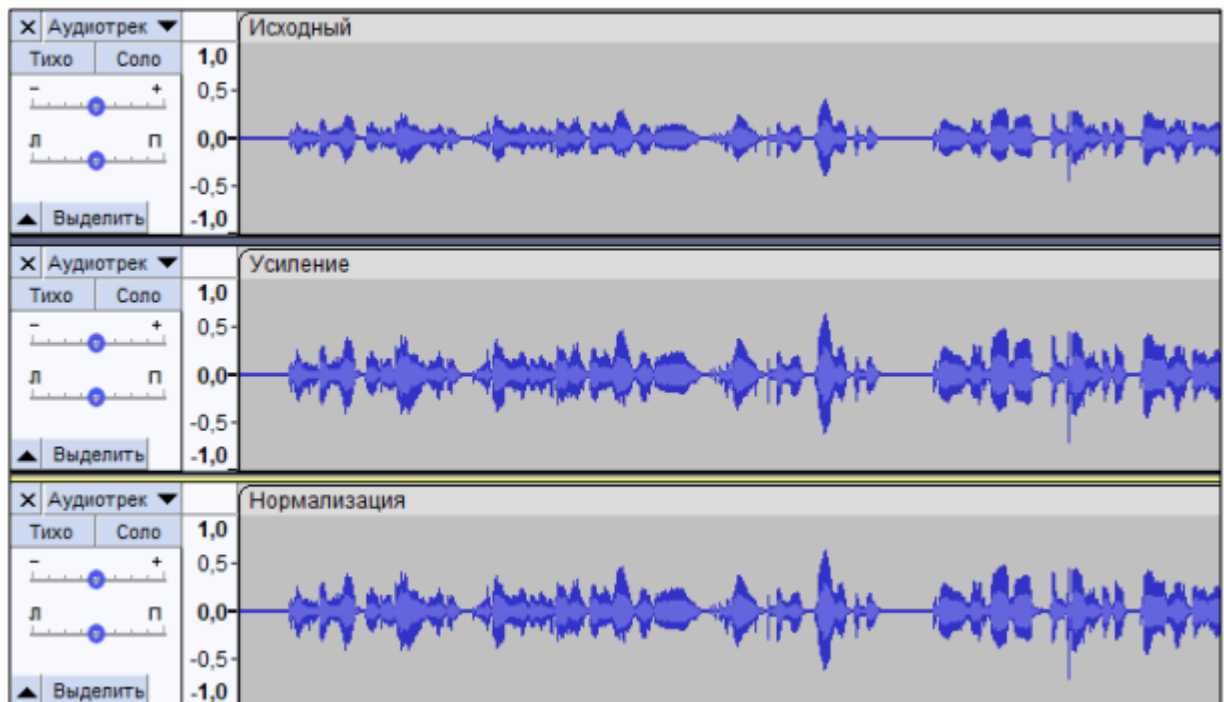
× Аудиотрек ▼
Исходный
Тихо Соло
1,0
0,5
- +
Л П
0,0
-0,5
▲ Выделить
-1,0

× Аудиотрек ▼
Усиление
Тихо Соло
1,0
0,5
- +
Л П
0,0
-0,5
▲ Выделить
-1,0

× Аудиотрек ▼
Нормализация
Тихо Соло
1,0
0,5
- +
Л П
0,0
-0,5
▲ Выделить
-1,0